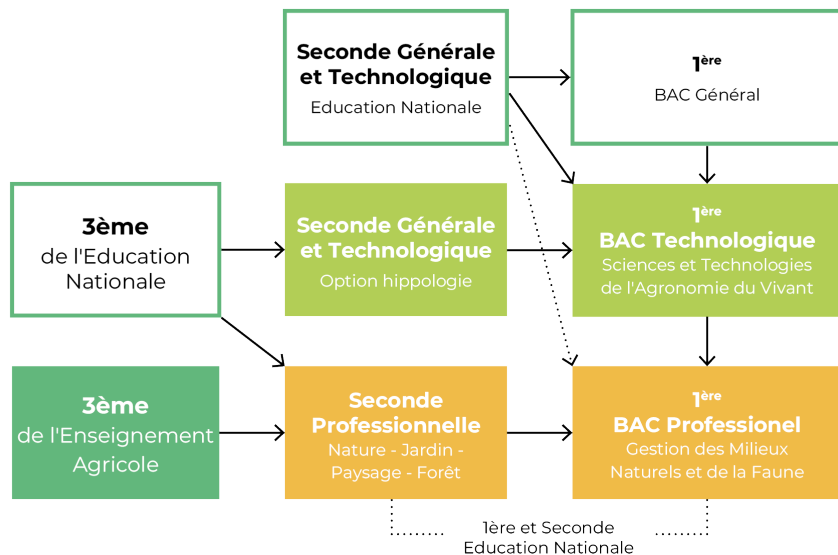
Seconde Générale et Technologique
Education Nationale

1ère
BAC Général

3ème
de l'Education Nationale

Seconde Générale et Technologique
Option hippologie

1ère
BAC Technologique
Sciences et Technologies de l'Agronomie du Vivant

3ème
de l'Enseignement Agricole

Seconde Professionnelle
Nature - Jardin - Paysage - Forêt

1ère
BAC Professionel
Gestion des Milieux Naturels et de la Faune

1ère et Seconde
Education Nationale